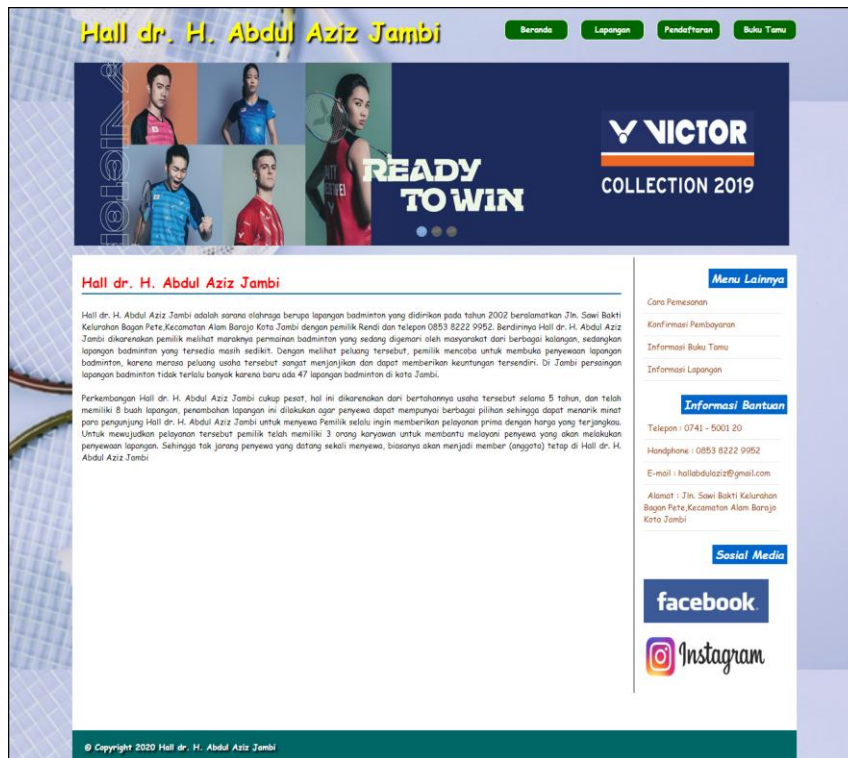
Hall dr. H. Abdul Aziz Jambi

Beranda
Lapangan
Pendaftaran
Buku Tamu

VICTOR
READY TO WIN
VICTOR
COLLECTION 2019

Hall dr. H. Abdul Aziz Jambi

Hall dr. H. Abdul Aziz Jambi adalah sarana olahraga berupa lapangan badminton yang didirikan pada tahun 2002 beralamatkan Jln. Sawi Bakti Kelurahan Bagan Pete,Kecamatan Alam Barajo Kota Jambi dengan pemilik Rendi dan telepon 0853 8222 9952. Berdirinya Hall dr. H. Abdul Aziz Jambi dikarenakan pemilik melihat maraknya permainan badminton yang sedang digemari oleh masyarakat dari berbagai kalangan, sedangkan lapangan badminton yang tersedia masih sedikit. Dengan melihat peluang tersebut, pemilik mencoba untuk membuka penyewaan lapangan badminton, karena merasa peluang usaha tersebut sangat menjanjikan dan dapat memberikan keuntungan tersendiri. Di Jambi persaingan lapangan badminton tidak terlalu banyak karena baru ada 47 lapangan badminton di kota Jambi.

Perkembangan Hall dr. H. Abdul Aziz Jambi cukup pesat, hal ini dikarenakan dari bertahannya usaha tersebut selama 5 tahun, dan telah memiliki 8 buah lapangan, penambahan lapangan ini dilakukan agar penyewa dapat mempunyai berbagai pilihan sehingga dapat menarik minat para pengunjung Hall dr. H. Abdul Aziz Jambi untuk menyewa Pemilik selalu ingin memberikan pelayanan prima dengan harga yang terjangkau. Untuk mewujudkan pelayanan tersebut pemilik telah memiliki 3 orang karyawan untuk membantu melayani penyewa yang akan melakukan penyewaan lapangan. Sehingga tak jarang penyewa yang datang sekali menyewa, biasanya akan menjadi member (anggota) tetap di Hall dr. H. Abdul Aziz Jambi

Menu Lainnya
Cara Pemesanan
Konfirmasi Pembayaran
Informasi Buku Tamu
Informasi Lapangan

Informasi Bantuan
Telepon : 0741 - 5001 20
Handphone : 0853 8222 9952
E-mail : hallabdulaziz@gmail.com
Alamat : Jln. Sawi Bakti Kelurahan Bagan Pete,Kecamatan Alam Barajo Kota Jambi

Sosial Media
facebook.
Instagram

© Copyright 2020 Hall dr. H. Abdul Aziz Jambi